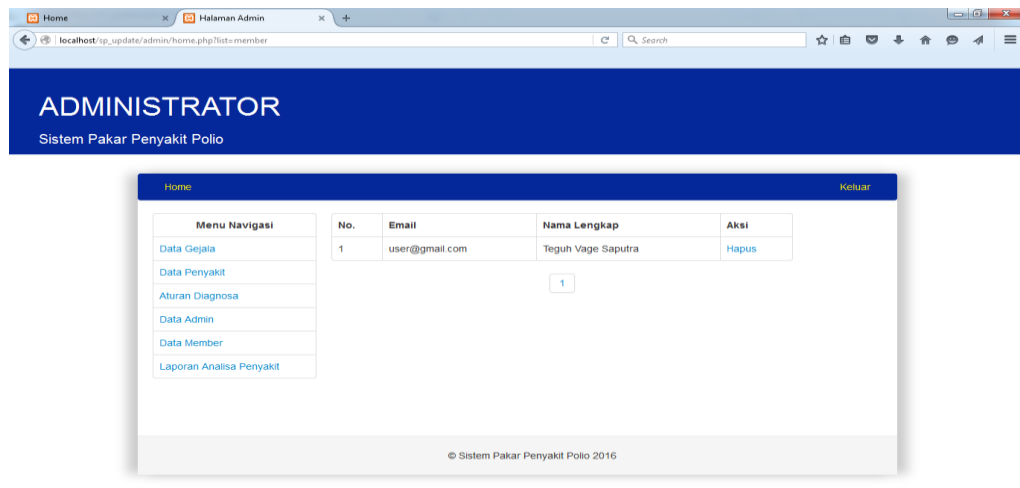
Home
Halaman Admin
localhost/sp_update/admin/home.php?list=member
Search

ADMINISTRATOR
Sistem Pakar Penyakit Polio

Home
Keluar

Menu Navigasi
Data Gejala
Data Penyakit
Aturan Diagnosa
Data Admin
Data Member
Laporan Analisa Penyakit

| No. | Email | Nama Lengkap | Aksi |
|---|---|---|---|
| 1 | user@gmail.com | Teguh Vage Saputra | Hapus |

1

© Sistem Pakar Penyakit Polio 2016